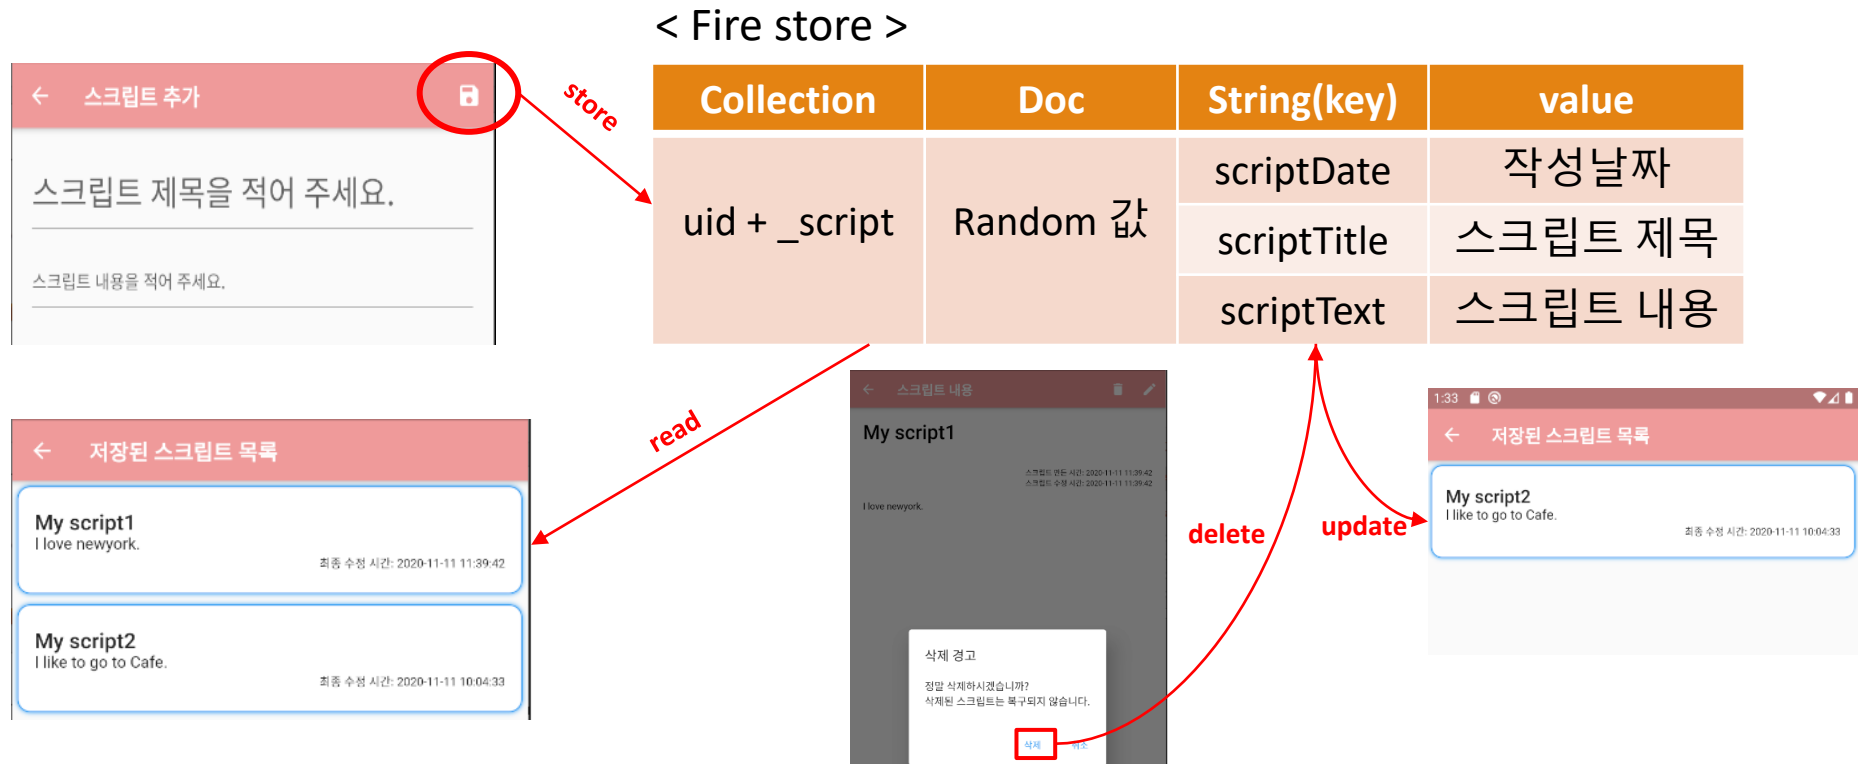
< Fire store >

| Collection | Doc | String(key) | value |
|---|---|---|---|
| uid + _script | Random 값 | scriptDate | 작성날짜 |
| | | scriptTitle | 스크립트 제목 |
| | | scriptText | 스크립트 내용 |

← 스크립트 추가

스크립트 제목을 적어 주세요.

스크립트 내용을 적어 주세요.

store

read

← 저장된 스크립트 목록

My script1
I love newyork.
최종 수정 시간: 2020-11-11 11:39:42

My script2
I like to go to Cafe.
최종 수정 시간: 2020-11-11 10:04:33

← 스크립트 내용

My script1

스크립트 생성 시간: 2020-11-11 11:39:42
스크립트 수정 시간: 2020-11-11 11:39:42

I love newyork.

삭제 경고

정말 삭제하시겠습니까?
삭제된 스크립트는 복구되지 않습니다.

삭제 취소

delete

update

1:33

← 저장된 스크립트 목록

My script2
I like to go to Cafe.
최종 수정 시간: 2020-11-11 10:04:33